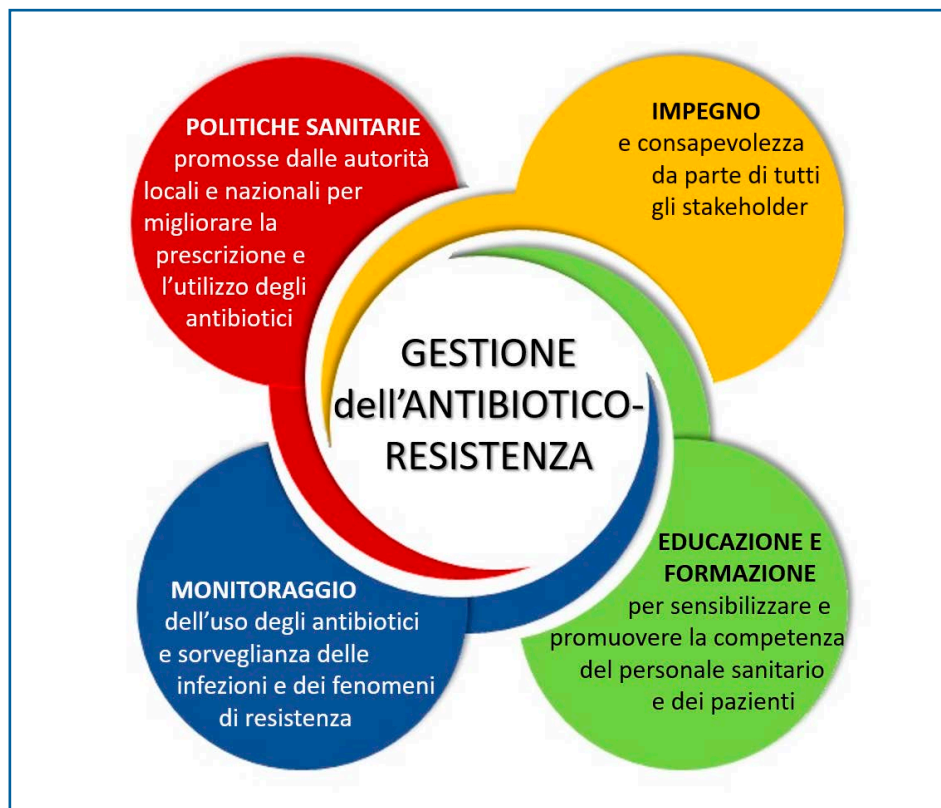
POLITICHE SANITARIE promosse dalle autorità locali e nazionali per migliorare la prescrizione e l'utilizzo degli antibiotici

IMPEGNO e consapevolezza da parte di tutti gli stakeholder

GESTIONE dell'ANTIBIOTICO-RESISTENZA

MONITORAGGIO dell'uso degli antibiotici e sorveglianza delle infezioni e dei fenomeni di resistenza

EDUCAZIONE E FORMAZIONE per sensibilizzare e promuovere la competenza del personale sanitario e dei pazienti